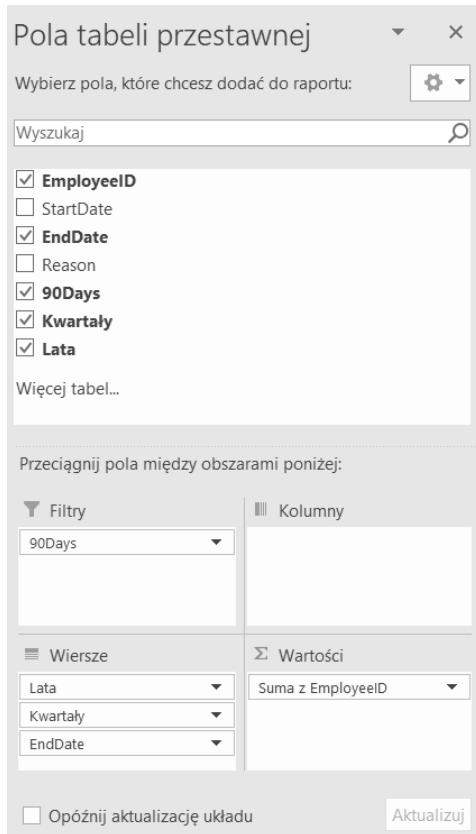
Pola tabeli przestawnej

Wybierz pola, które chcesz dodać do raportu:

Wyszukaj

☑ EmployeeID
☐ StartDate
☑ EndDate
☐ Reason
☑ 90Days
☑ Kwartały
☑ Lata

Więcej tabel...

Przeciągnij pola między obszarami poniżej:

Filtry
90Days

Kolumny

Wiersze
Lata
Kwartały
EndDate

Σ Wartości
Suma z EmployeeID

☐ Opóźnij aktualizację układu

Aktualizuj